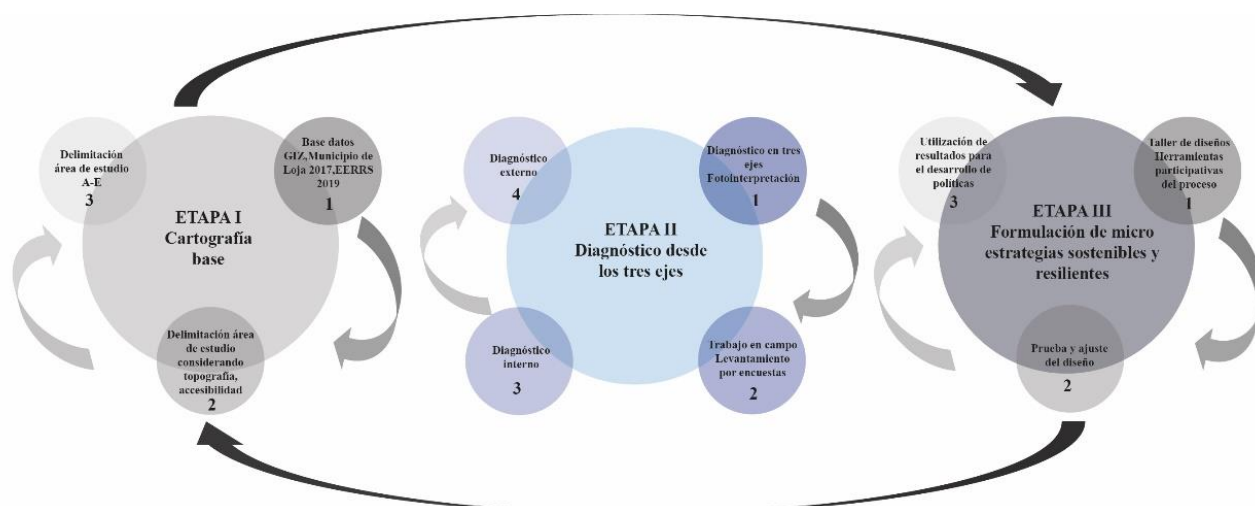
ETAPA I
Cartografía base

Base datos GIZ,Municipio de Loja 2017,EERRS 2019
1

Delimitación área de estudio considerando topografía, accesibilidad
2

Delimitación área de estudio A-E
3

ETAPA II
Diagnóstico desde los tres ejes

Diagnóstico en tres ejes FotoInterpretación
1

Trabajo en campo Levantamiento por encuestas
2

Diagnóstico interno
3

Diagnóstico externo
4

ETAPA III
Formulación de micro estrategias sostenibles y resilientes

Taller de diseños Herramientas participativas del proceso
1

Prueba y ajuste del diseño
2

Utilización de resultados para el desarrollo de políticas
3